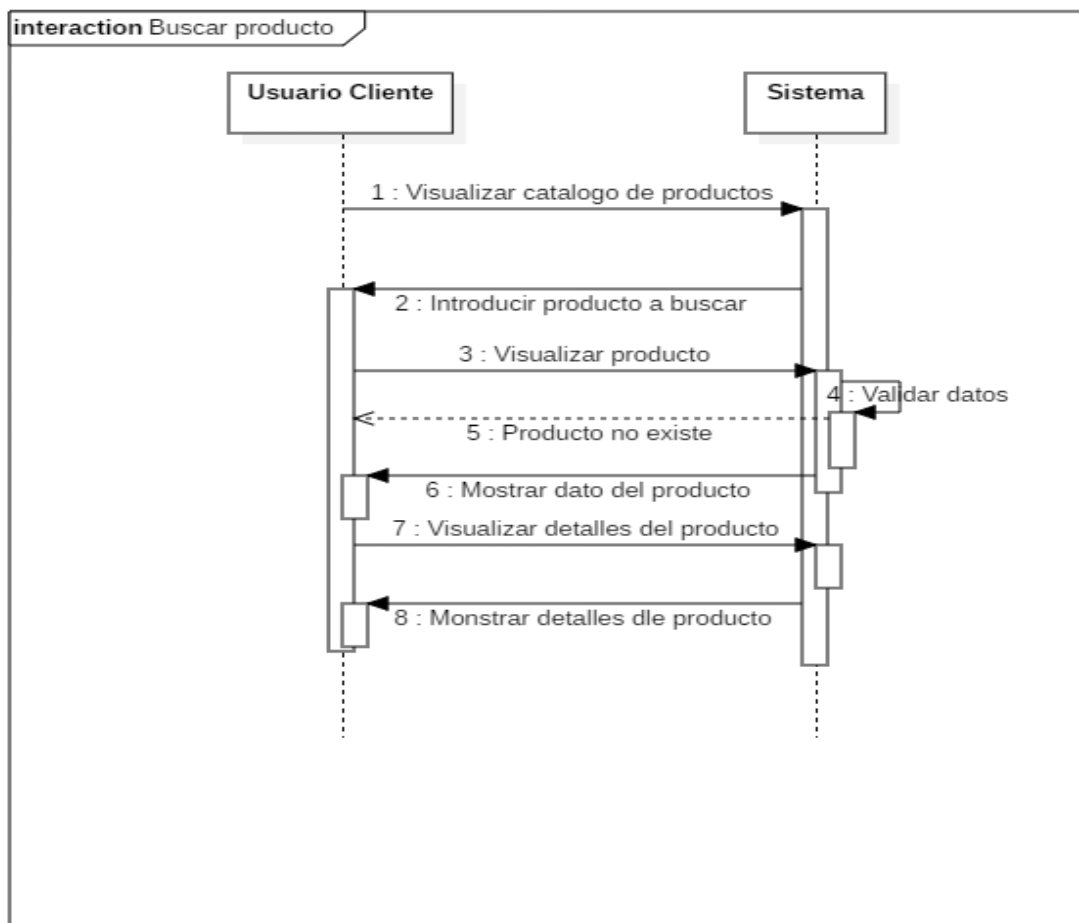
interaction Buscar producto

Usuario Cliente

Sistema

1 : Visualizar catalogo de productos

2 : Introducir producto a buscar

3 : Visualizar producto

4 : Validar datos

5 : Producto no existe

6 : Mostrar dato del producto

7 : Visualizar detalles del producto

8 : Monstrar detalles dle producto